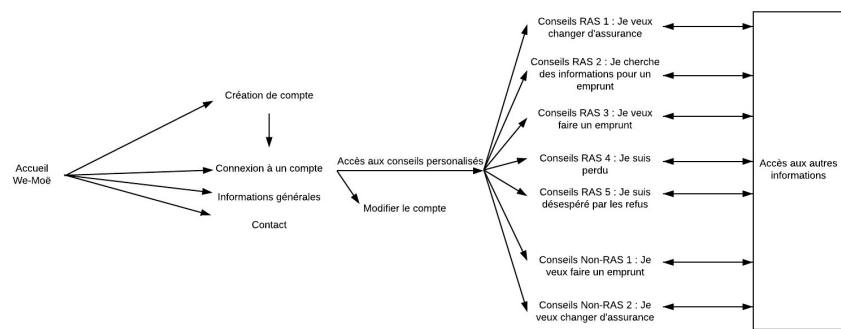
Accueil We-Moë

Création de compte

Connexion à un compte

Informations générales

Contact

Accès aux conseils personalisés

Modifier le compte

Conseils RAS 1 : Je veux changer d'assurance

Conseils RAS 2 : Je cherche des informations pour un emprunt

Conseils RAS 3 : Je veux faire un emprunt

Conseils RAS 4 : Je suis perdu

Conseils RAS 5 : Je suis désespéré par les refus

Conseils Non-RAS 1 : Je veux faire un emprunt

Conseils Non-RAS 2 : Je veux changer d'assurance

Accès aux autres informations